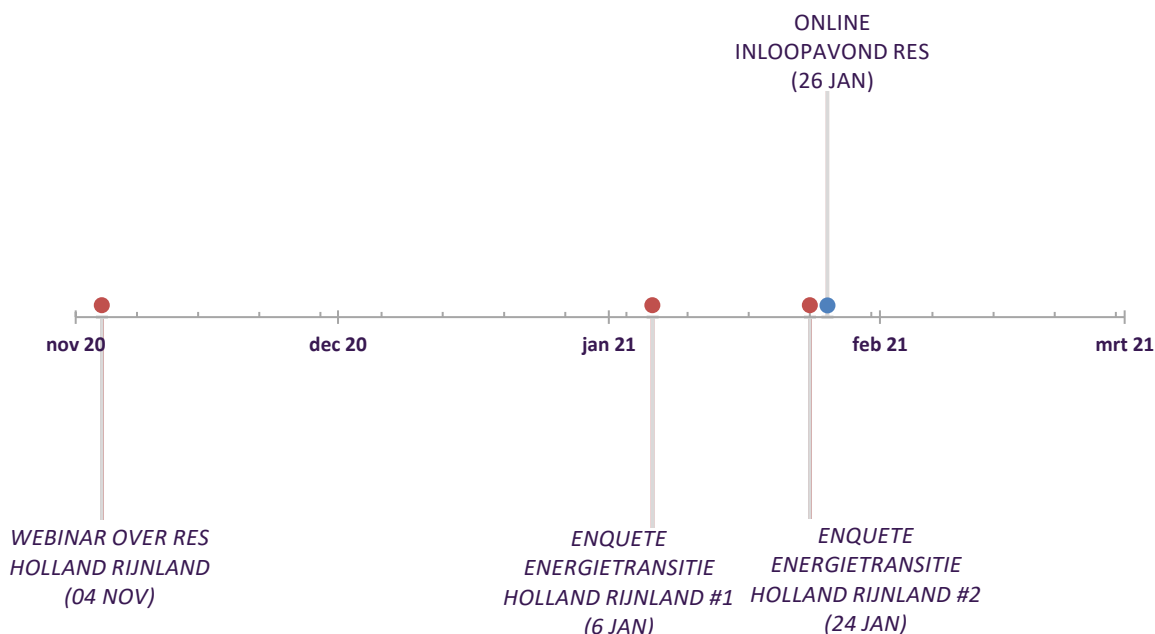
ONLINE
INLOOPAVOND RES
(26 JAN)

nov 20

dec 20

jan 21

feb 21

mrt 21

WEBINAR OVER RES
HOLLAND RIJNLAND
(04 NOV)

ENQUETE
ENERGIETRANSITIE
HOLLAND RIJNLAND #1
(6 JAN)

ENQUETE
ENERGIETRANSITIE
HOLLAND RIJNLAND #2
(24 JAN)